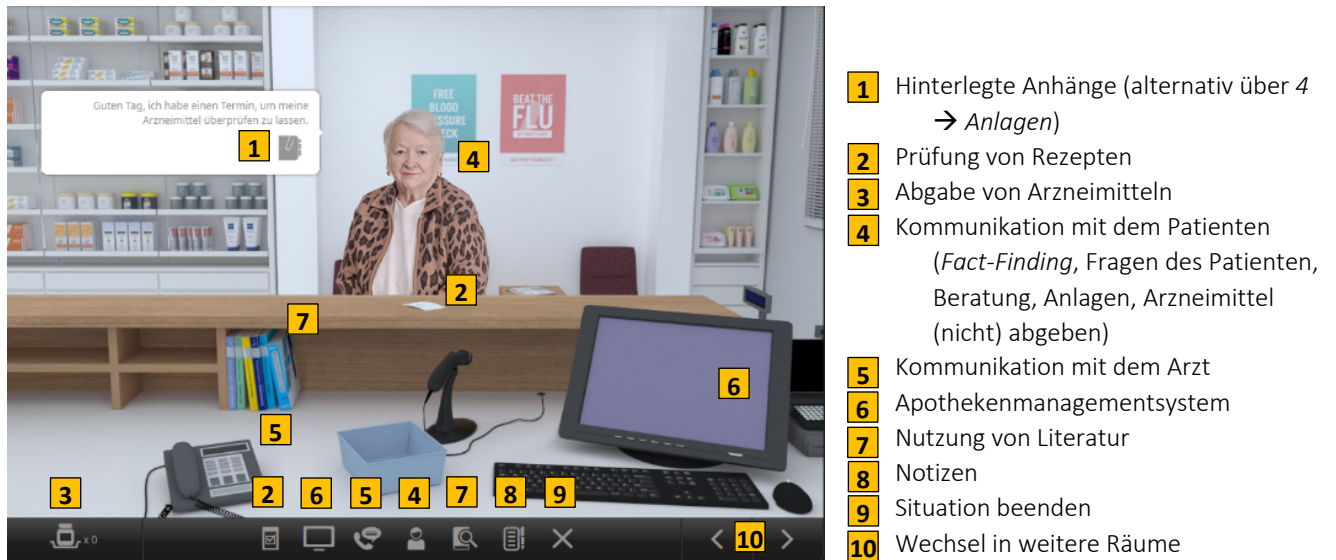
Guten Tag, ich habe einen Termin, um meine Arzneimittel überprüfen zu lassen.

1

4

FREE BLOOD PRESSURE CHECK

BEAT THE FLU

2

7

6

5

3 2 6 5 4 7 8 9

x0

< 10 >

1 Hinterlegte Anhänge (alternativ über *4* → *Anlagen*)
2 Prüfung von Rezepten
3 Abgabe von Arzneimitteln
4 Kommunikation mit dem Patienten (*Fact-Finding*, Fragen des Patienten, Beratung, Anlagen, Arzneimittel (nicht) abgeben)
5 Kommunikation mit dem Arzt
6 Apothekenmanagementsystem
7 Nutzung von Literatur
8 Notizen
9 Situation beenden
10 Wechsel in weitere Räume